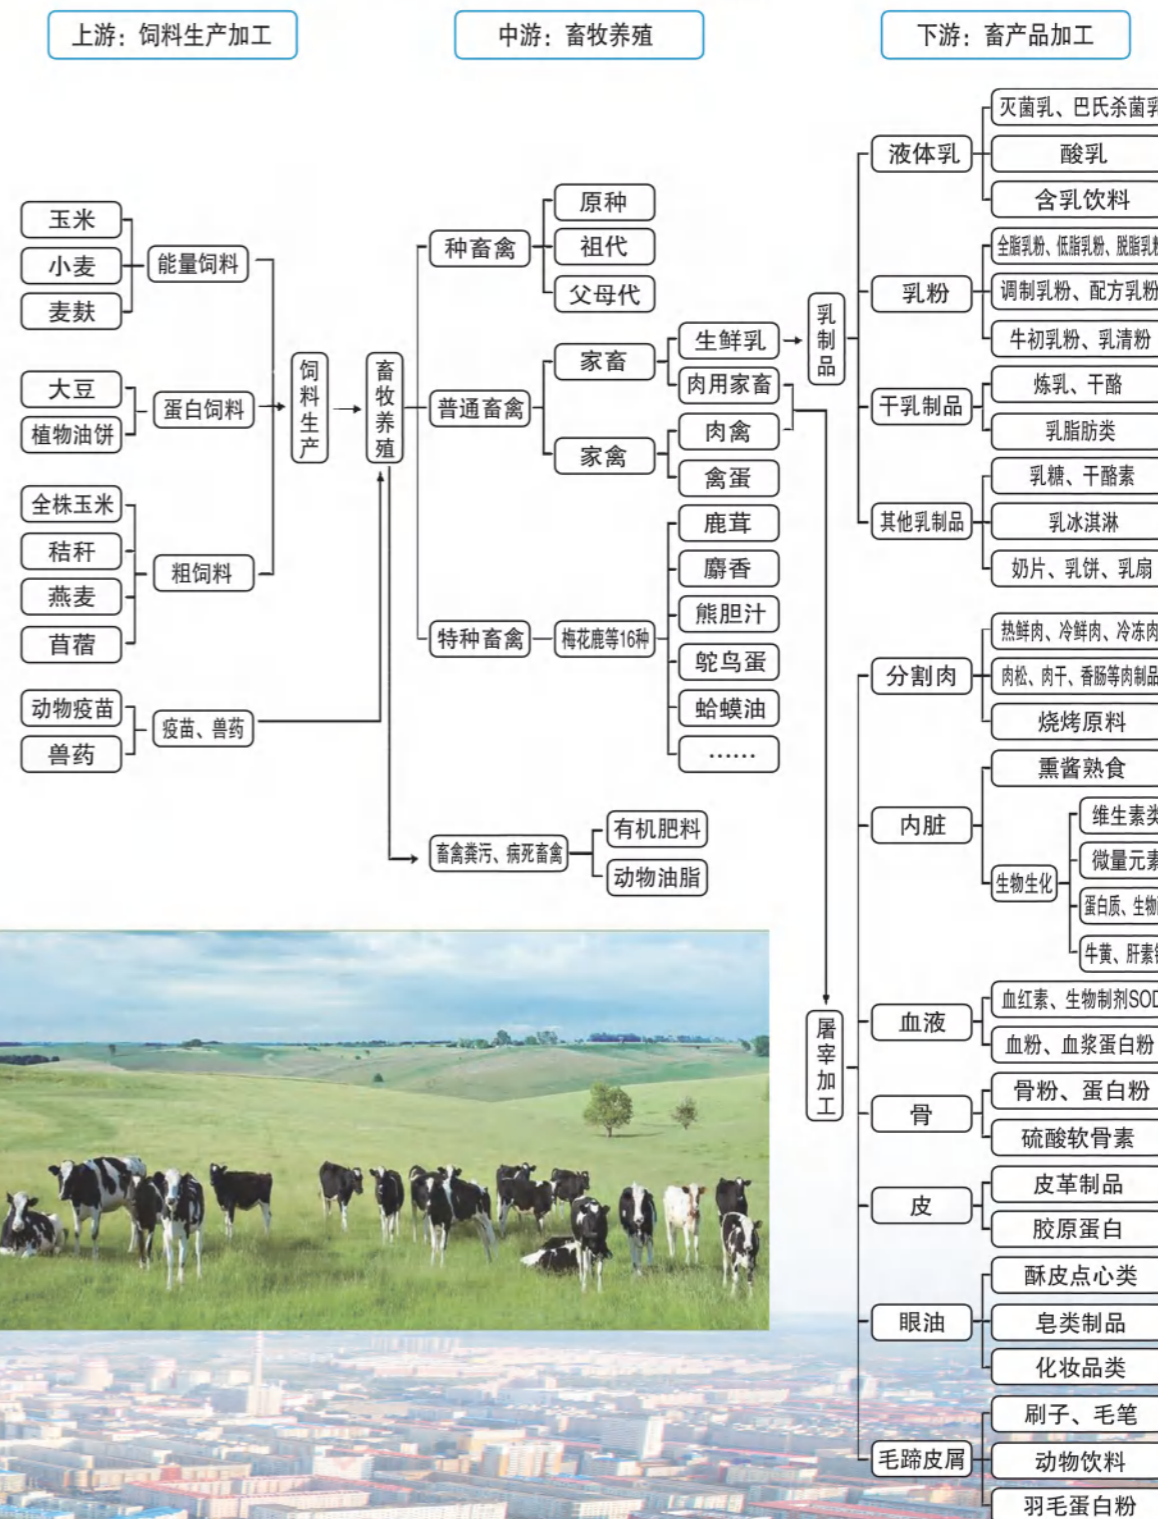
上游：饲料生产加工

中游：畜牧养殖

下游：畜产品加工

玉米
小麦
麦麸
能量饲料

大豆
植物油饼
蛋白饲料

全株玉米
秸秆
燕麦
苜蓿
粗饲料

动物疫苗
兽药
疫苗、兽药

饲料生产

畜牧养殖

种畜禽
原种
祖代
父母代

普通畜禽
家畜
生鲜乳
肉用家畜
家禽
肉禽
禽蛋

特种畜禽
梅花鹿等16种
鹿茸
麝香
熊胆汁
鸵鸟蛋
蛤蟆油
……

畜禽粪污、病死畜禽
有机肥料
动物油脂

乳制品

液体乳
灭菌乳、巴氏杀菌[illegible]
酸乳
含乳饮料

乳粉
全脂乳粉、低脂乳粉、脱脂乳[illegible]
调制乳粉、配方乳粉
牛初乳粉、乳清粉

干乳制品
炼乳、干酪
乳脂肪类

其他乳制品
乳糖、干酪素
乳冰淇淋
奶片、乳饼、乳扇

屠宰加工

分割肉
热鲜肉、冷鲜肉、冷冻肉
肉松、肉干、香肠等肉制品
烧烤原料

内脏
熏酱熟食
生物生化
维生素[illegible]
微量元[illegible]
蛋白质、生物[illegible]
牛黄、肝素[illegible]

血液
血红素、生物制剂SOD
血粉、血浆蛋白粉

骨
骨粉、蛋白粉
硫酸软骨素

皮
皮革制品
胶原蛋白

眼油
酥皮点心类
皂类制品
化妆品类

毛蹄皮屑
刷子、毛笔
动物饮料
羽毛蛋白粉